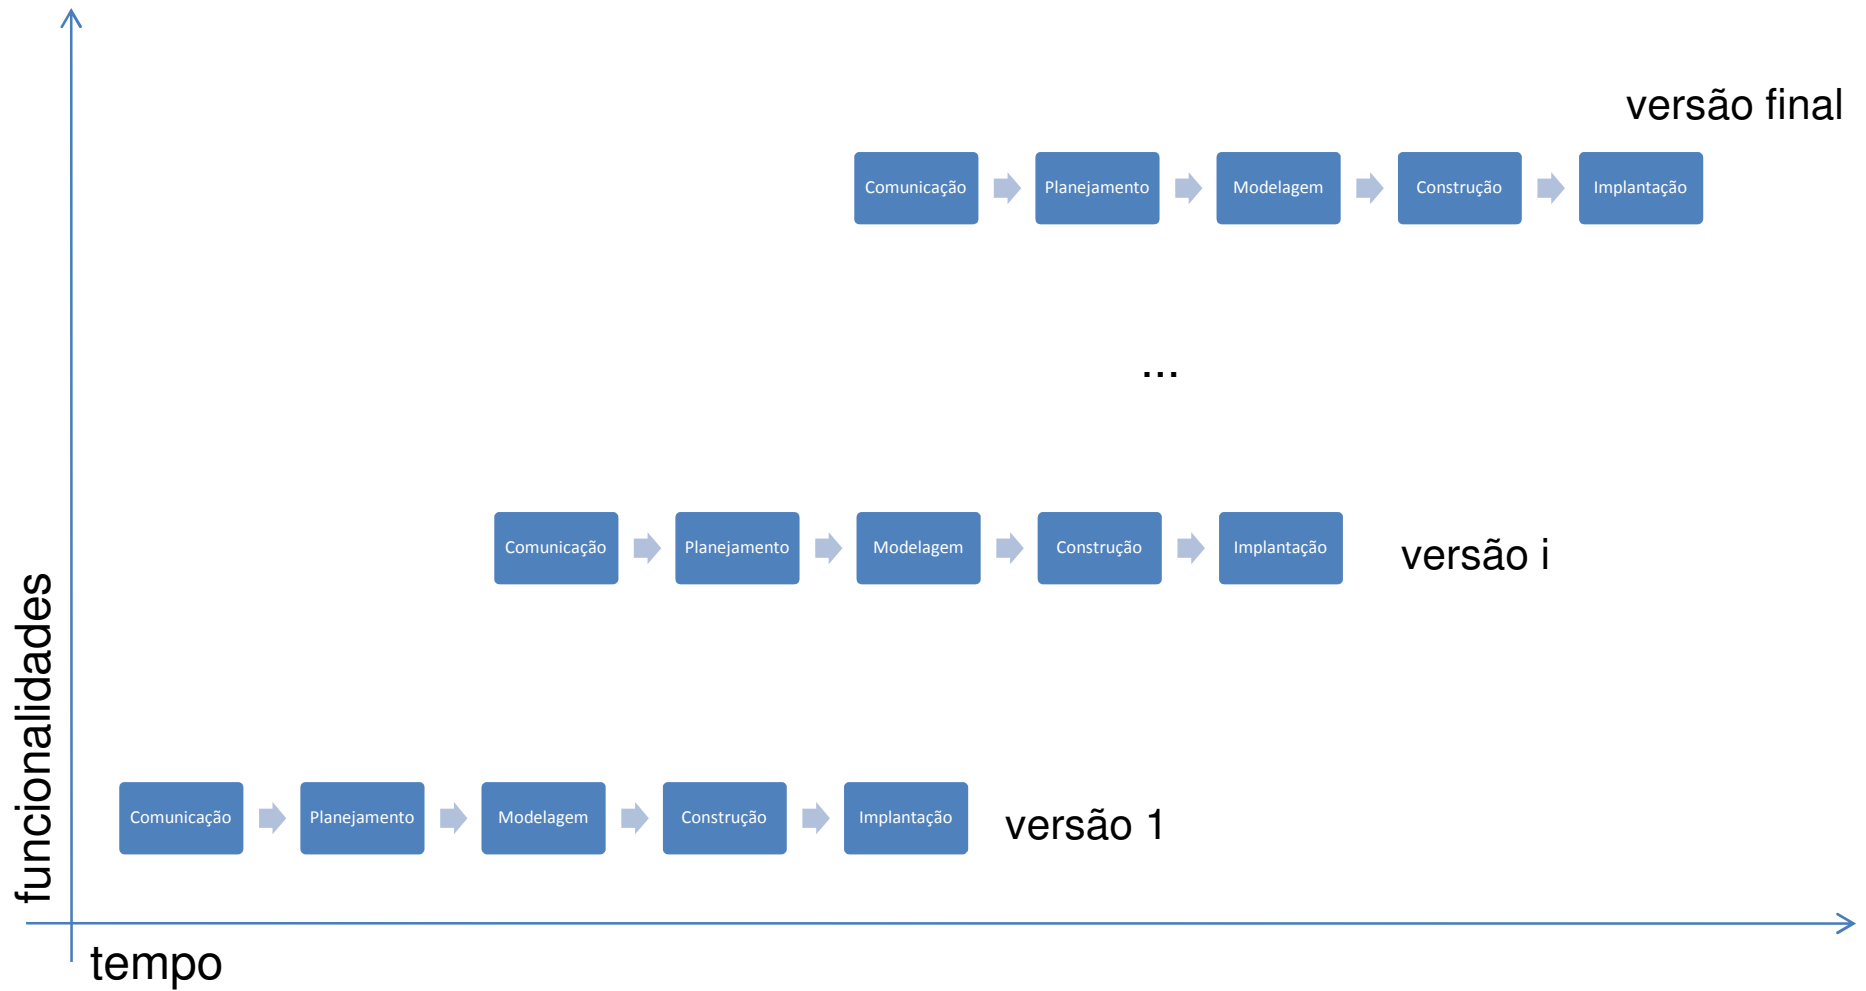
versão final

Comunicação Planejamento Modelagem Construção Implantação

...

Comunicação Planejamento Modelagem Construção Implantação versão i

Comunicação Planejamento Modelagem Construção Implantação versão 1

funcionalidades

tempo